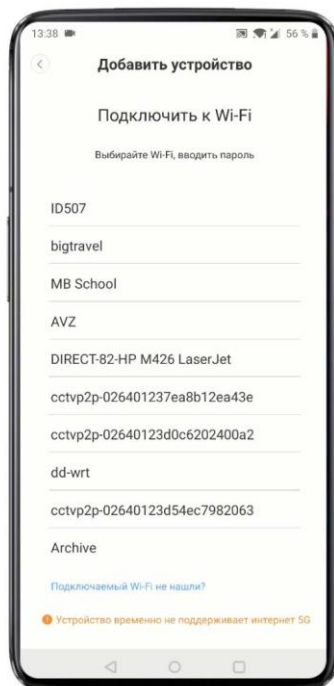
13:38

56 %

Добавить устройство

Подключить к Wi-Fi

Выбирайте Wi-Fi, вводить пароль

ID507

bigtravel

MB School

AVZ

DIRECT-82-HP M426 LaserJet

cctvp2p-026401237ea8b12ea43e

cctvp2p-02640123d0c6202400a2

dd-wrt

cctvp2p-02640123d54ec7982063

Archive

Подключаемый Wi-Fi не нашли?

Устройство временно не поддерживает интернет 5G